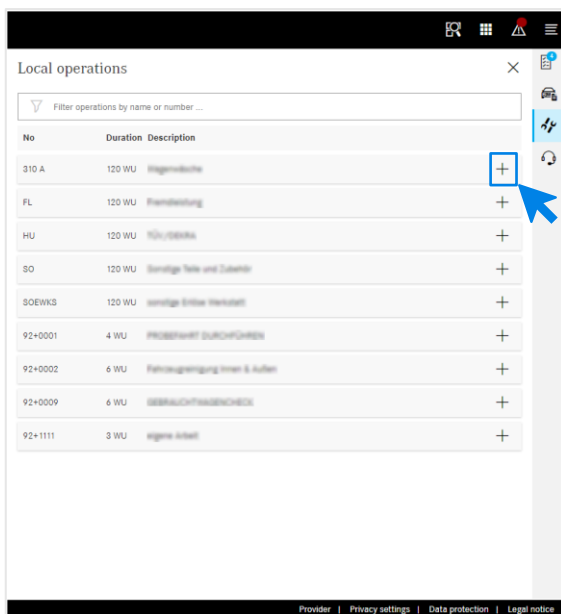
Local operations

Filter operations by name or number ...

| No | Duration | Description |
|---|---|---|
| 310 A | 120 WU | Wagenwäsche |
| FL | 120 WU | Fremdleistung |
| HU | 120 WU | TÜV/DEKRA |
| SO | 120 WU | Sonstige Teile und Zubehör |
| SOEWKS | 120 WU | sonstige Erlöse Werkstatt |
| 92+0001 | 4 WU | PROBEFAHRT DURCHFÜHREN |
| 92+0002 | 6 WU | Fahrzeugreinigung innen & außen |
| 92+0009 | 6 WU | GEBRAUCHTWAGENCHECK |
| 92+1111 | 3 WU | eigene Arbeit |

Provider | Privacy settings | Data protection | Legal notice